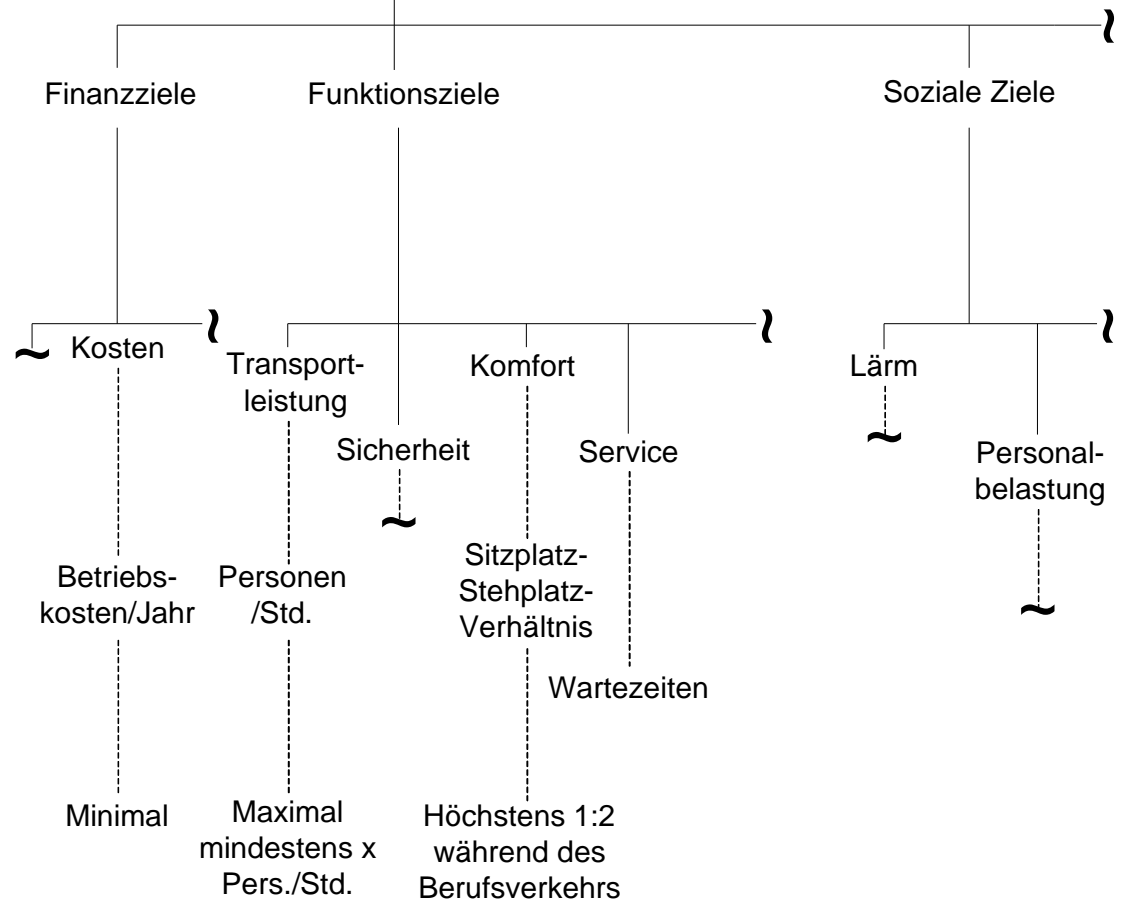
Finanzziele

Funktionsziele

Soziale Ziele

Kosten

Transportleistung

Sicherheit

Komfort

Service

Lärm

Personalbelastung

Betriebskosten/Jahr

Personen /Std.

Sitzplatz-Stehplatz-Verhältnis

Wartezeiten

Minimal

Maximal mindestens x Pers./Std.

Höchstens 1:2 während des Berufsverkehrs